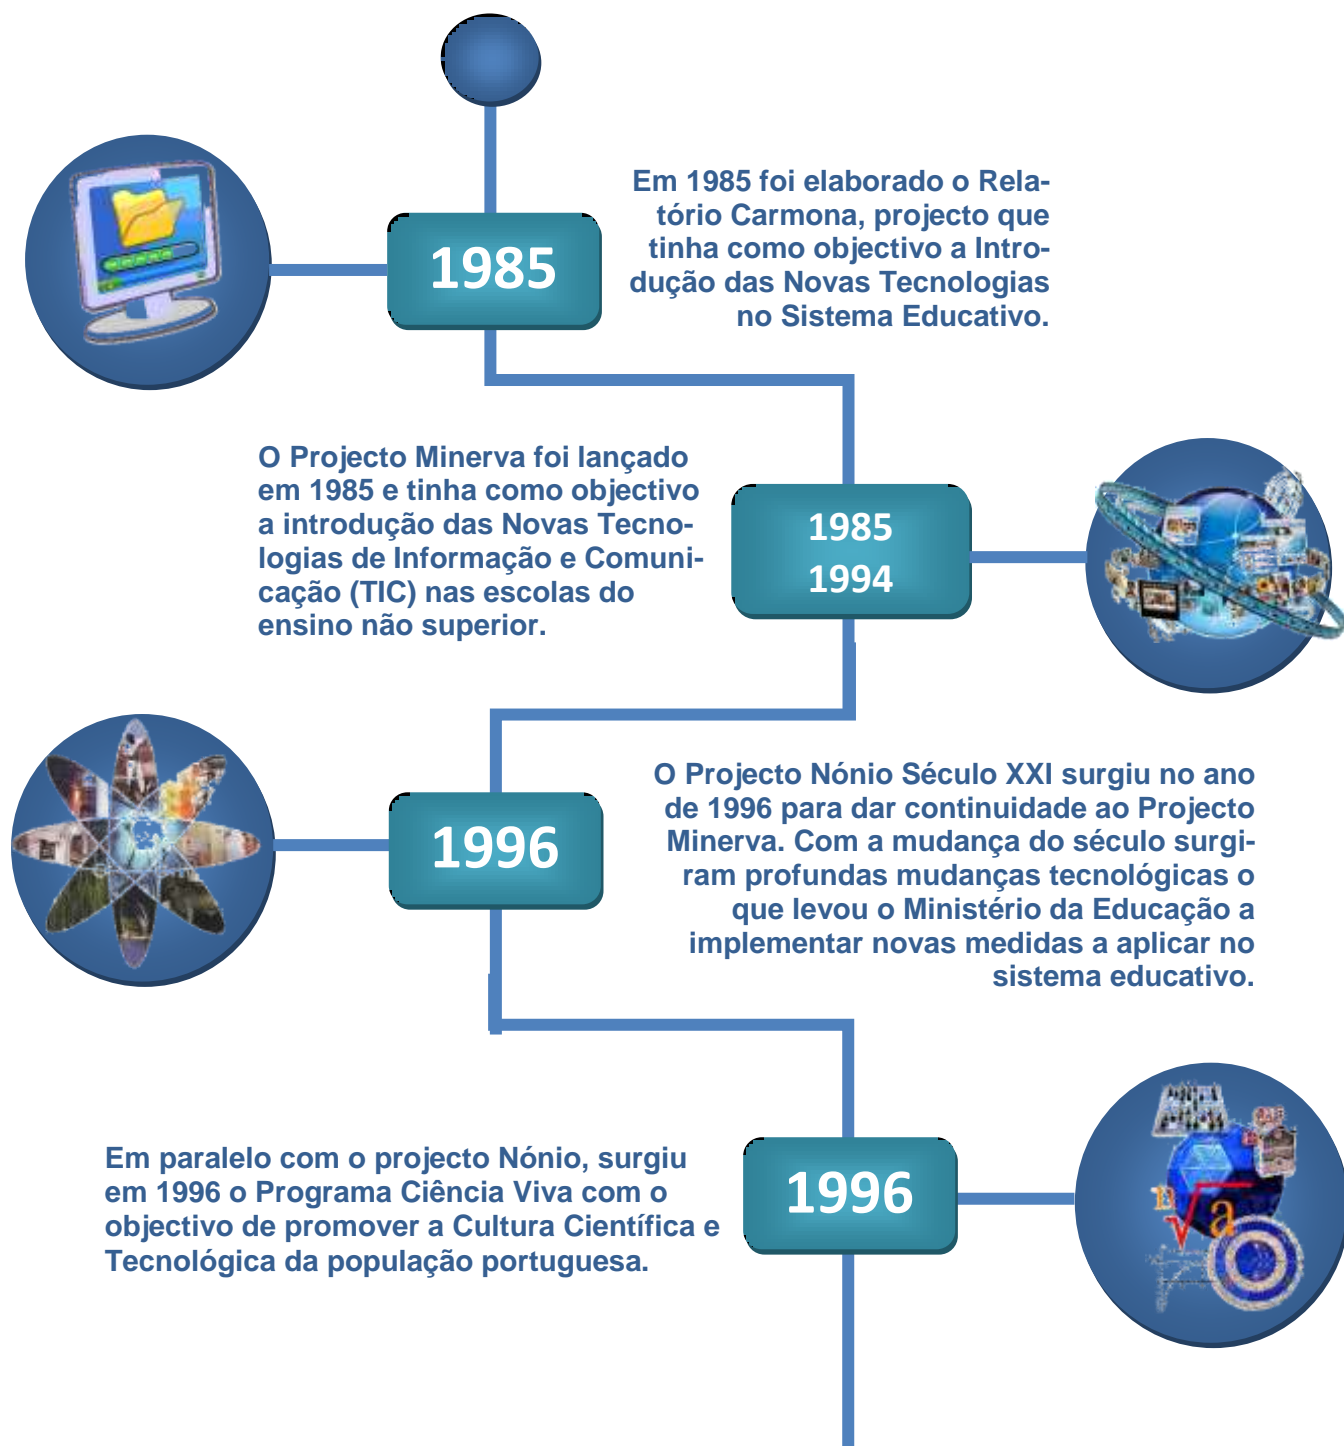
1985

Em 1985 foi elaborado o Relatório Carmona, projecto que tinha como objectivo a Introdução das Novas Tecnologias no Sistema Educativo.

O Projecto Minerva foi lançado em 1985 e tinha como objectivo a introdução das Novas Tecnologias de Informação e Comunicação (TIC) nas escolas do ensino não superior.

1985
1994

1996

O Projecto Nónio Século XXI surgiu no ano de 1996 para dar continuidade ao Projecto Minerva. Com a mudança do século surgiram profundas mudanças tecnológicas o que levou o Ministério da Educação a implementar novas medidas a aplicar no sistema educativo.

Em paralelo com o projecto Nónio, surgiu em 1996 o Programa Ciência Viva com o objectivo de promover a Cultura Científica e Tecnológica da população portuguesa.

1996